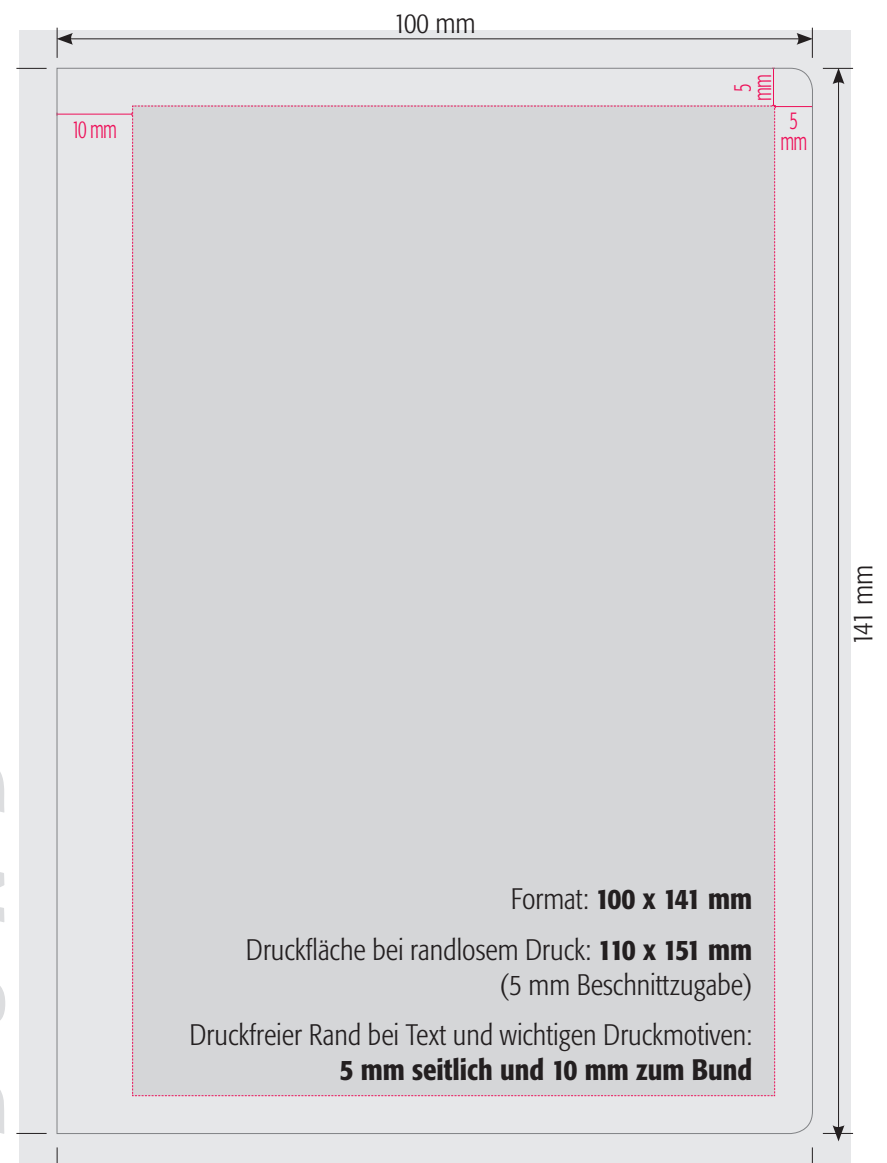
100 mm

5 mm

10 mm

5 mm

141 mm

Format: **100 x 141 mm**

Druckfläche bei randlosem Druck: **110 x 151 mm**
(5 mm Beschnittzugabe)

Druckfreier Rand bei Text und wichtigen Druckmotiven:
**5 mm seitlich und 10 mm zum Bund**